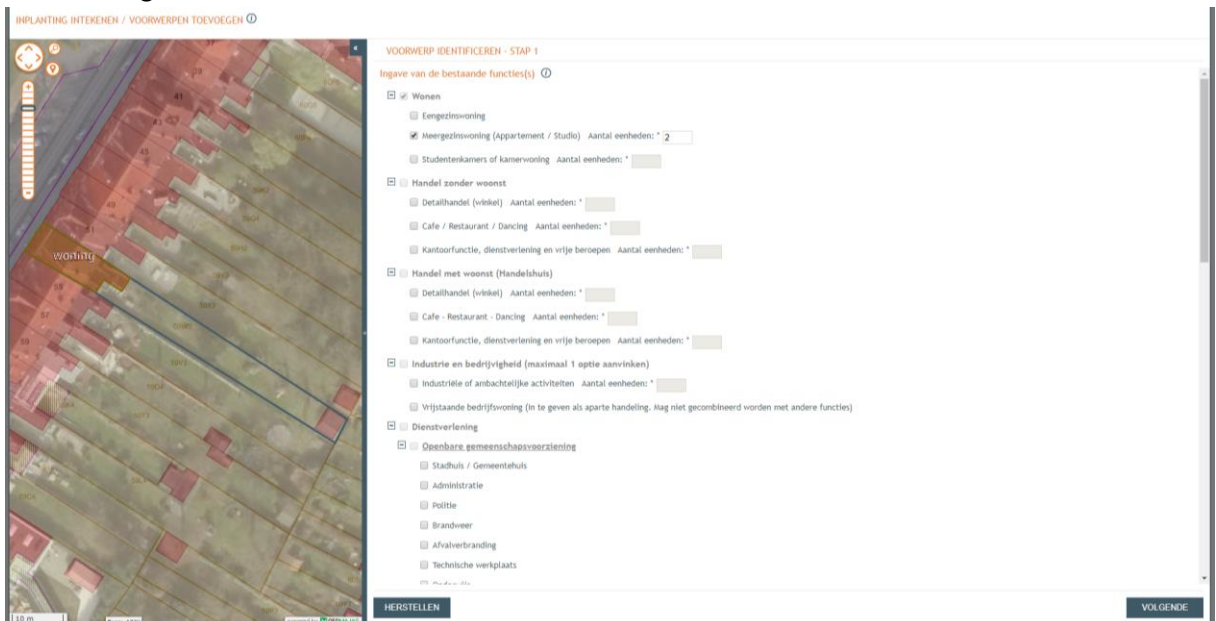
INPLANTING INTEKENEN / VOORWERPEN TOEVOEGEN ⓘ

woning

10 m

VOORWERP IDENTIFICEREN - STAP 1

Ingave van de bestaande functies(s) ⓘ

Wonen

Eengezinswoning

Meergezinswoning (Appartement / Studio) Aantal eenheden: * 2

Studentenkamers of kamerwoning Aantal eenheden: *

Handel zonder woonst

Detailhandel (winkel) Aantal eenheden: *

Cafe / Restaurant / Dancing Aantal eenheden: *

Kantoorfunctie, dienstverlening en vrije beroepen Aantal eenheden: *

Handel met woonst (Handelshuis)

Detailhandel (winkel) Aantal eenheden: *

Cafe - Restaurant - Dancing Aantal eenheden: *

Kantoorfunctie, dienstverlening en vrije beroepen Aantal eenheden: *

Industrie en bedrijvigheid (maximaal 1 optie aanvinken)

Industriële of ambachtelijke activiteiten Aantal eenheden: *

Vrijstaande bedrijfswoning (In te geven als aparte handeling. Mag niet gecombineerd worden met andere functies)

Dienstverlening

Openbare gemeenschapsvoorziening

Stadhuis / Gemeentehuis

Administratie

Politie

Brandweer

Afvalverbranding

Technische werkplaats

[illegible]

HERSTELLEN

VOLGENDE